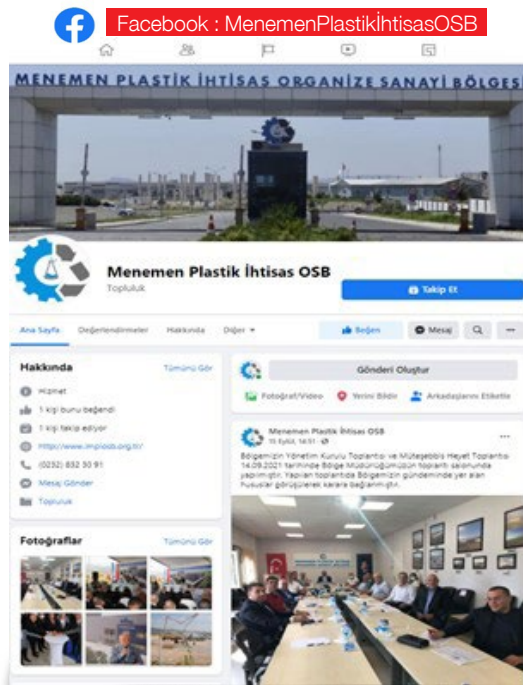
Facebook : MenemenPlastikİhtisasOSB

MENEMEN PLASTİK İHTİSAS ORGANİZE SANAYİ BÖLGESİ

Menemen Plastik İhtisas OSB
Topluluk

Takip Et

Ana Sayfa Değerlendirmeler Hakkında Diğer

Beğen Mesaj

Hakkında Tümünü Gör

Hizmet
1 kişi bunu beğendi
1 kişi takip ediyor
http://www.mpiosb.org.tr/
(0232) 832 30 91
Mesaj Gönder
Topluluk

Fotoğraflar Tümünü Gör

Gönderi Oluştur

Fotoğraf/Video Yerini Bildir Arkadaşlarını Etiketle

Menemen Plastik İhtisas OSB
15 Eylül, 14:51

Bölgemizin Yönetim Kurulu Toplantısı ve Müteşebbis Heyet Toplantısı 14.09.2021 tarihinde Bölge Müdürlüğümüzün toplantı salonunda yapılmıştır. Yapılan toplantıda Bölgemizin gündeminde yer alan hususlar görüşülerek karara bağlanmıştır.